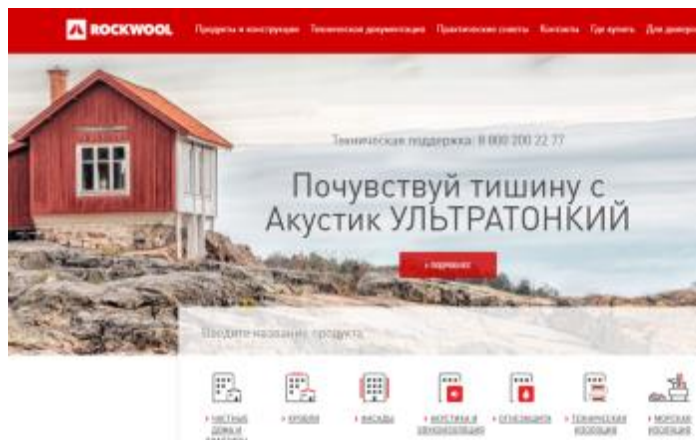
ROCKWOOL Продукты и конструкции Техническая документация Практические советы Контакты Где купить Для дилеров

Техническая поддержка: 8 800 200 22 77

Почувствуй тишину с Акустик УЛЬТРАТОНКИЙ

» подробнее

Введите название продукта

» ЧАСТНЫЕ ДОМА И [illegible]

» КРОВЛИ

» ФАСАДЫ

» АКУСТИКА И ЗВУКОИЗОЛЯЦИЯ

» ОГНЕЗАЩИТА

» ТЕХНИЧЕСКАЯ ИЗОЛЯЦИЯ

» МОРСКАЯ ИЗОЛЯЦИЯ